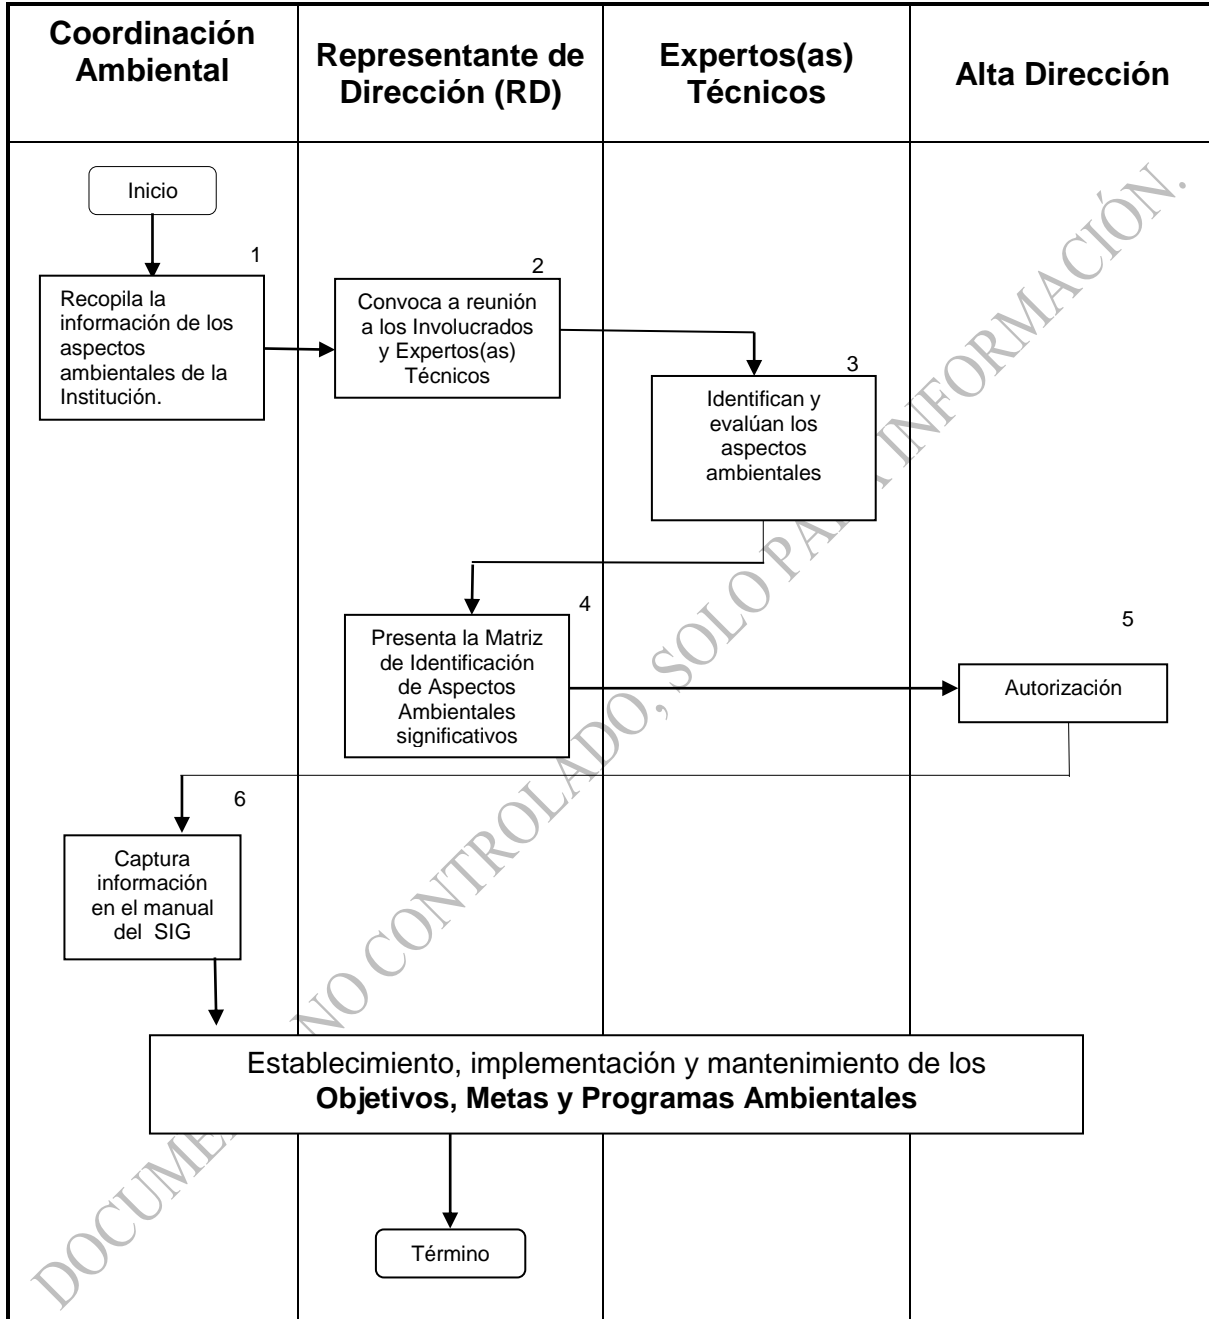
| Coordinación Ambiental | Representante de Dirección (RD) | Expertos(as) Técnicos | Alta Dirección |
|---|---|---|---|

Inicio

1
Recopila la información de los aspectos ambientales de la Institución.

2
Convoca a reunión a los Involucrados y Expertos(as) Técnicos

3
Identifican y evalúan los aspectos ambientales

4
Presenta la Matriz de Identificación de Aspectos Ambientales significativos

5
Autorización

6
Captura información en el manual del SIG

Establecimiento, implementación y mantenimiento de los **Objetivos, Metas y Programas Ambientales**

Término

DOCUMENTO NO CONTROLADO, SOLO PARA INFORMACIÓN.